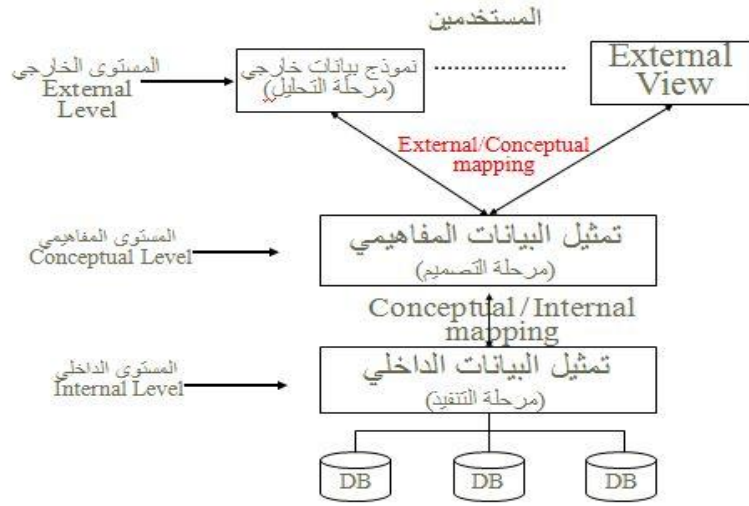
المستخدمين

المستوى الخارجي
External Level

نموذج بيانات خارجي
(مرحلة التحليل)

..................

External View

External/Conceptual mapping

المستوى المفاهيمي
Conceptual Level

تمثيل البيانات المفاهيمي
(مرحلة التصميم)

Conceptual / Internal mapping

المستوى الداخلي
Internal Level

تمثيل البيانات الداخلي
(مرحلة التنفيذ)

DB

DB

DB